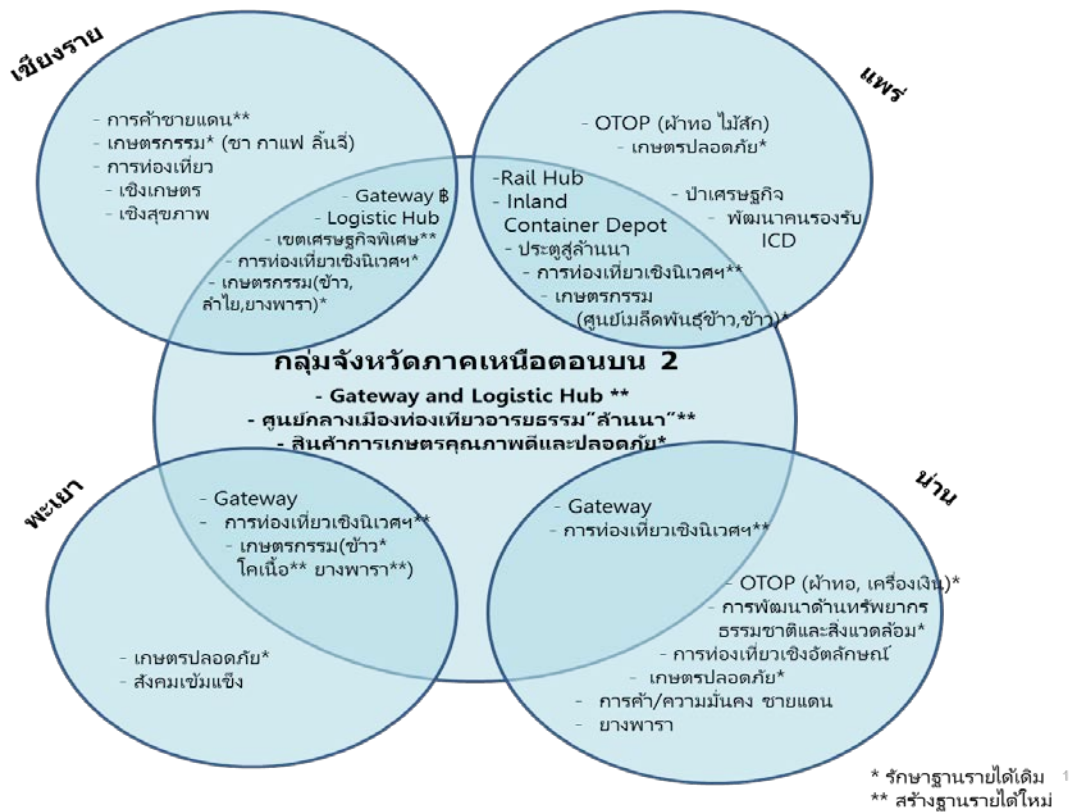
เชียงราย

- การค้าชายแดน**
- เกษตรกรรม* (ชา กาแฟ ลิ้นจี่)
- การท่องเที่ยว
- เชิงเกษตร
- เชิงสุขภาพ

- Gateway ฿
- Logistic Hub
- เขตเศรษฐกิจพิเศษ**
- การท่องเที่ยวเชิงนิเวศฯ*
- เกษตรกรรม(ข้าว, ลำไย,ยางพารา)*

แพร่

- OTOP (ผ้าทอ ไม้สัก)
- เกษตรปลอดภัย*

-Rail Hub
- Inland Container Depot
- ประตูสู่ล้านนา
- การท่องเที่ยวเชิงนิเวศฯ**
- เกษตรกรรม (ศูนย์เมล็ดพันธุ์ข้าว,ข้าว)*

- ป่าเศรษฐกิจ
- พัฒนาคนรองรับ ICD

กลุ่มจังหวัดภาคเหนือตอนบน 2
- Gateway and Logistic Hub **
- ศูนย์กลางเมืองท่องเที่ยวอารยธรรม"ล้านนา"**
- สินค้าการเกษตรคุณภาพดีและปลอดภัย*

พะเยา

- Gateway
- การท่องเที่ยวเชิงนิเวศฯ**
- เกษตรกรรม(ข้าว* โคเนื้อ** ยางพารา**)

- เกษตรปลอดภัย*
- สังคมเข้มแข็ง

น่าน

- Gateway
- การท่องเที่ยวเชิงนิเวศฯ**

- OTOP (ผ้าทอ, เครื่องเงิน)*
- การพัฒนาด้านทรัพยากรธรรมชาติและสิ่งแวดล้อม*
- การท่องเที่ยวเชิงอัตลักษณ์
- เกษตรปลอดภัย*
- การค้า/ความมั่นคง ชายแดน
- ยางพารา

* รักษาฐานรายได้เดิม 1
** สร้างฐานรายได้ใหม่